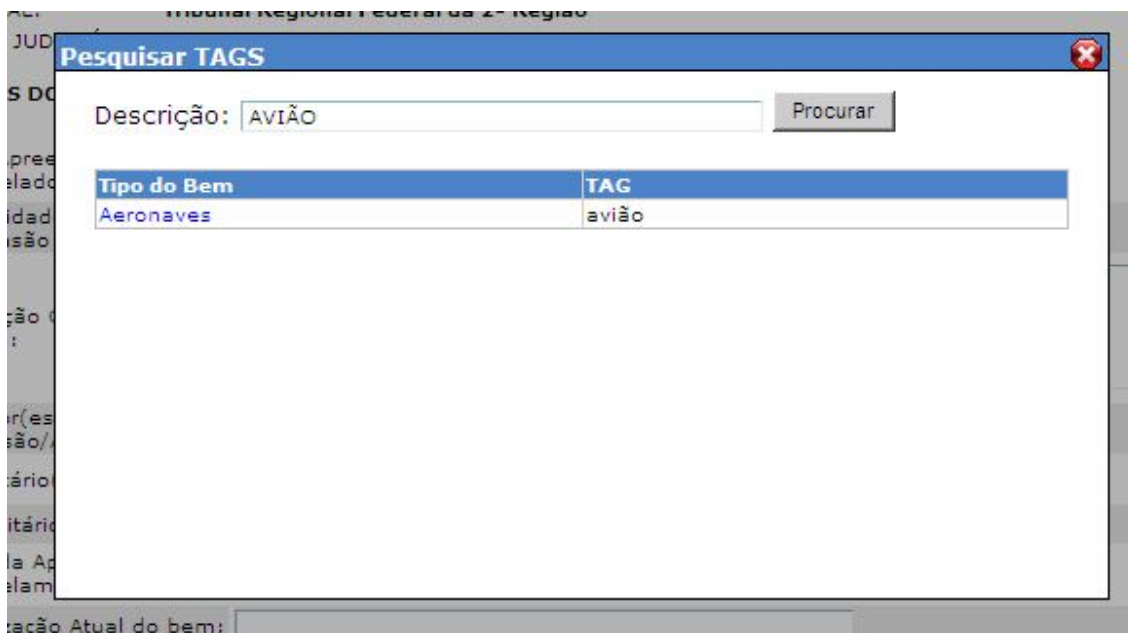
Tribunal Regional Federal da 2ª Região

JUD

Pesquisar TAGS

S DO

Descrição: AVIÃO

Procurar

pree
elado

| Tipo do Bem | TAG |
|---|---|
| Aeronaves | avião |

idad
são

ção
:

r(es
são/

tário

itário

la Ap
elam

cação Atual do bem: